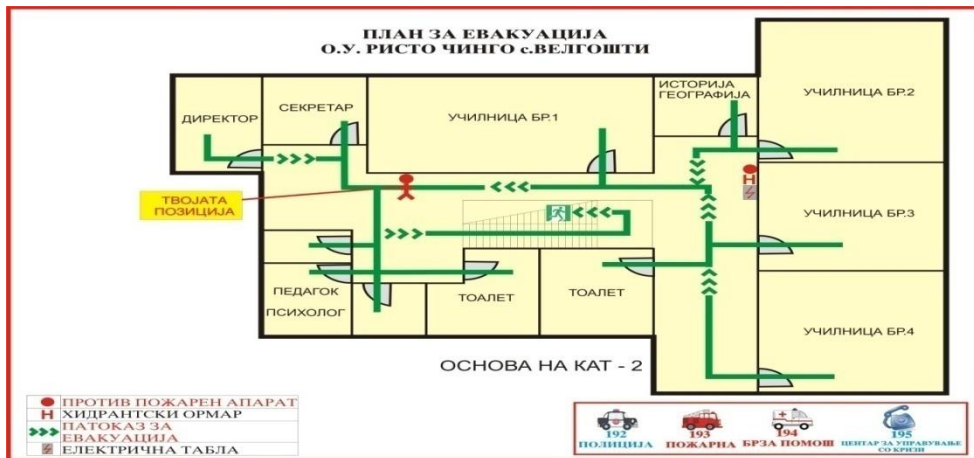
ПЛАН ЗА ЕВАКУАЦИЈА
О.У. РИСТО ЧИНГО с.ВЕЛГОШТИ

ДИРЕКТОР

СЕКРЕТАР

УЧИЛНИЦА БР.1

ИСТОРИЈА ГЕОГРАФИЈА

УЧИЛНИЦА БР.2

ТВОЈАТА ПОЗИЦИЈА

H

УЧИЛНИЦА БР.3

ПЕДАГОК ПСИХОЛОГ

ТОАЛЕТ

ТОАЛЕТ

УЧИЛНИЦА БР.4

ОСНОВА НА КАТ - 2

ПРОТИВ ПОЖАРЕН АПАРАТ
H ХИДРАНТСКИ ОРМАР
ПАТОКАЗ ЗА ЕВАКУАЦИЈА
ЕЛЕКТРИЧНА ТАБЛА

192 ПОЛИЦИЈА
193 ПОЖАРНА
194 БРЗА ПОМОШ
195 ЦЕНТАР ЗА УПРАВУВАЊЕ СО КРИЗИ